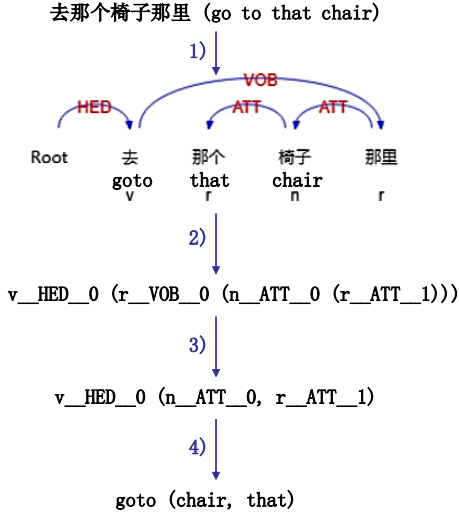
去那个椅子那里 (go to that chair)

1)

VOB

HED

ATT

ATT

Root 去 那个 椅子 那里

goto that chair

v r n r

2)

v__HED__0 (r__VOB__0 (n__ATT__0 (r__ATT__1)))

3)

v__HED__0 (n__ATT__0, r__ATT__1)

4)

goto (chair, that)